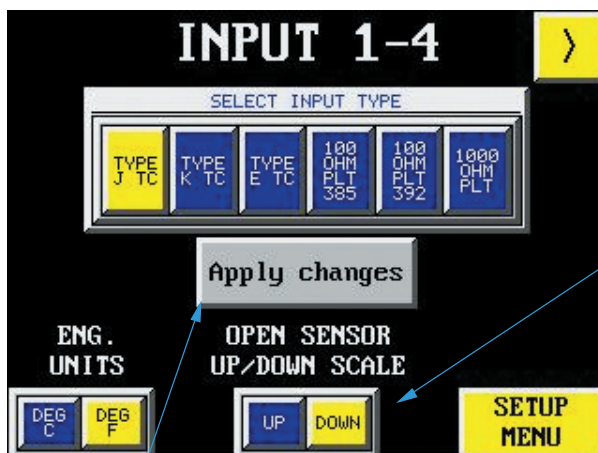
INPUT 1-4

›

SELECT INPUT TYPE

TYPE J TC

TYPE K TC

TYPE E TC

100 OHM PLT 385

100 OHM PLT 392

1000 OHM PLT

Apply changes

ENG. UNITS

DEG C

DEG F

OPEN SENSOR UP/DOWN SCALE

UP

DOWN

SETUP MENU